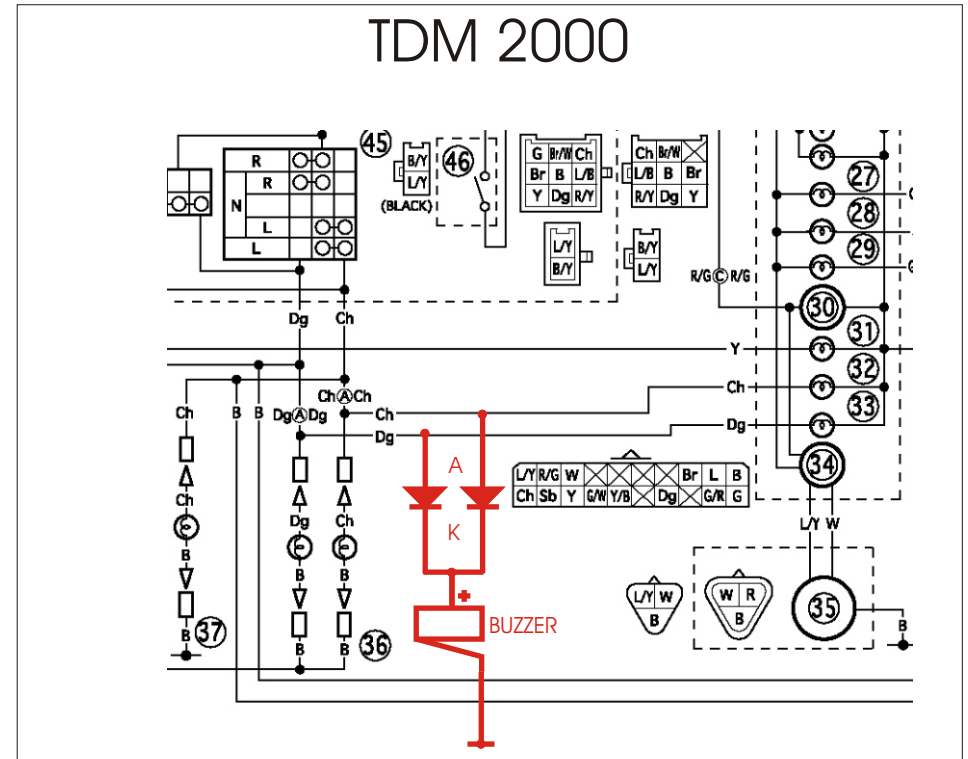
TDM 2000

45
R
R
N
L
L

B/Y
L/Y
(BLACK)
46

G Br/W Ch
Br B L/B
Y Dg R/Y

Ch Br/W
L/B B Br
R/Y Dg Y

L/Y
B/Y

B/Y
L/Y

R/G Ⓒ R/G

27
28
29
30
31
32
33
34

Dg
Ch
Y
Ch Ⓐ Ch
Ch
B
B
Dg Ⓐ Dg
Ch
Dg
Ch
Dg
Ch
Ch
B
B
37
Dg
Ch
B
B
B
B
36

A
K
+
BUZZER

L/Y R/G W Br L B
Ch Sb Y G/W Y/B Dg G/R G

L/Y W
B

W R
B

L/Y W
35
B